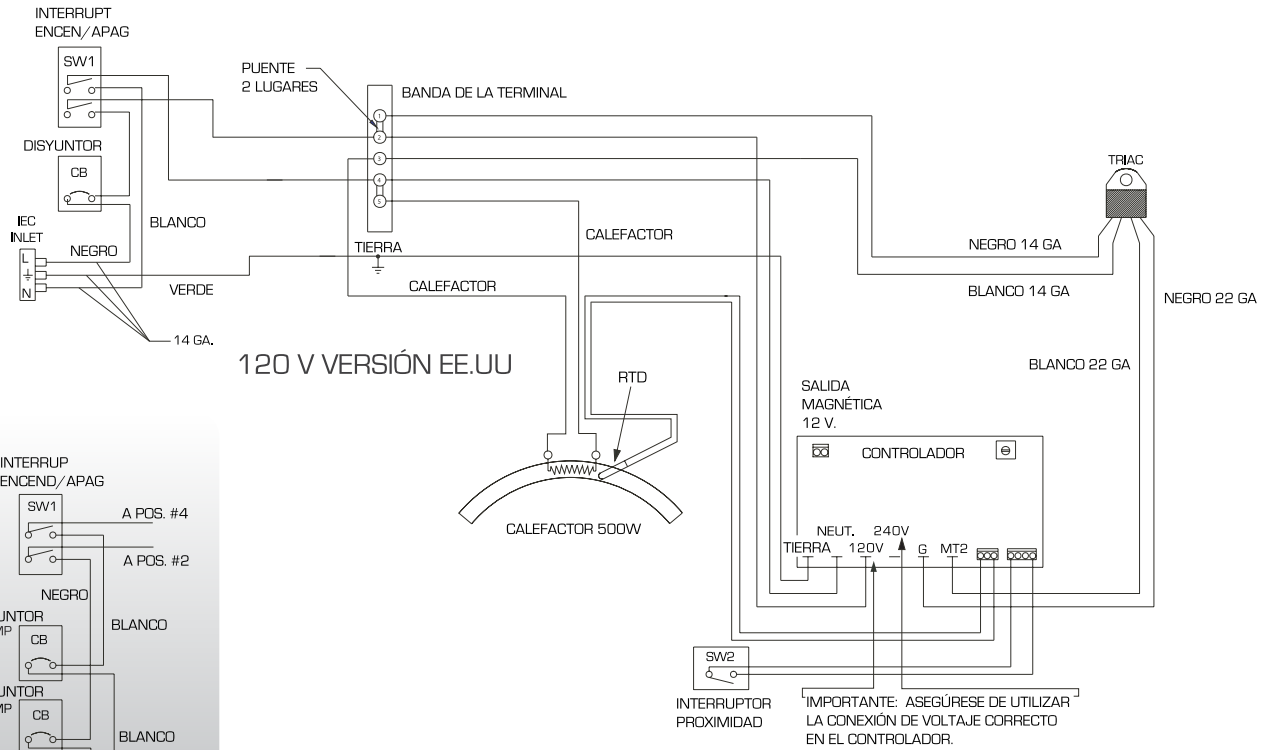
INTERRUPT
ENCEN/APAG

SW1

DISYUNTOR

CB

IEC
INLET

L
N

BLANCO

NEGRO

VERDE

14 GA.

PUENTE
2 LUGARES

BANDA DE LA TERMINAL

1
2
3
4
5

TIERRA

CALEFACTOR

CALEFACTOR

TRIAC

NEGRO 14 GA

BLANCO 14 GA

NEGRO 22 GA

BLANCO 22 GA

120 V VERSIÓN EE.UU

RTD

CALEFACTOR 500W

SALIDA
MAGNÉTICA
12 V.

CONTROLADOR

NEUT. 240V
TIERRA 120V G MT2

SW2

INTERRUPTOR
PROXIMIDAD

IMPORTANTE: ASEGÚRESE DE UTILIZAR
LA CONEXIÓN DE VOLTAJE CORRECTO
EN EL CONTROLADOR.

INTERRUP
ENCEND/APAG

SW1

A POS. #4

A POS. #2

NEGRO

UNTOR
MP

CB

BLANCO

UNTOR
MP

CB

BLANCO